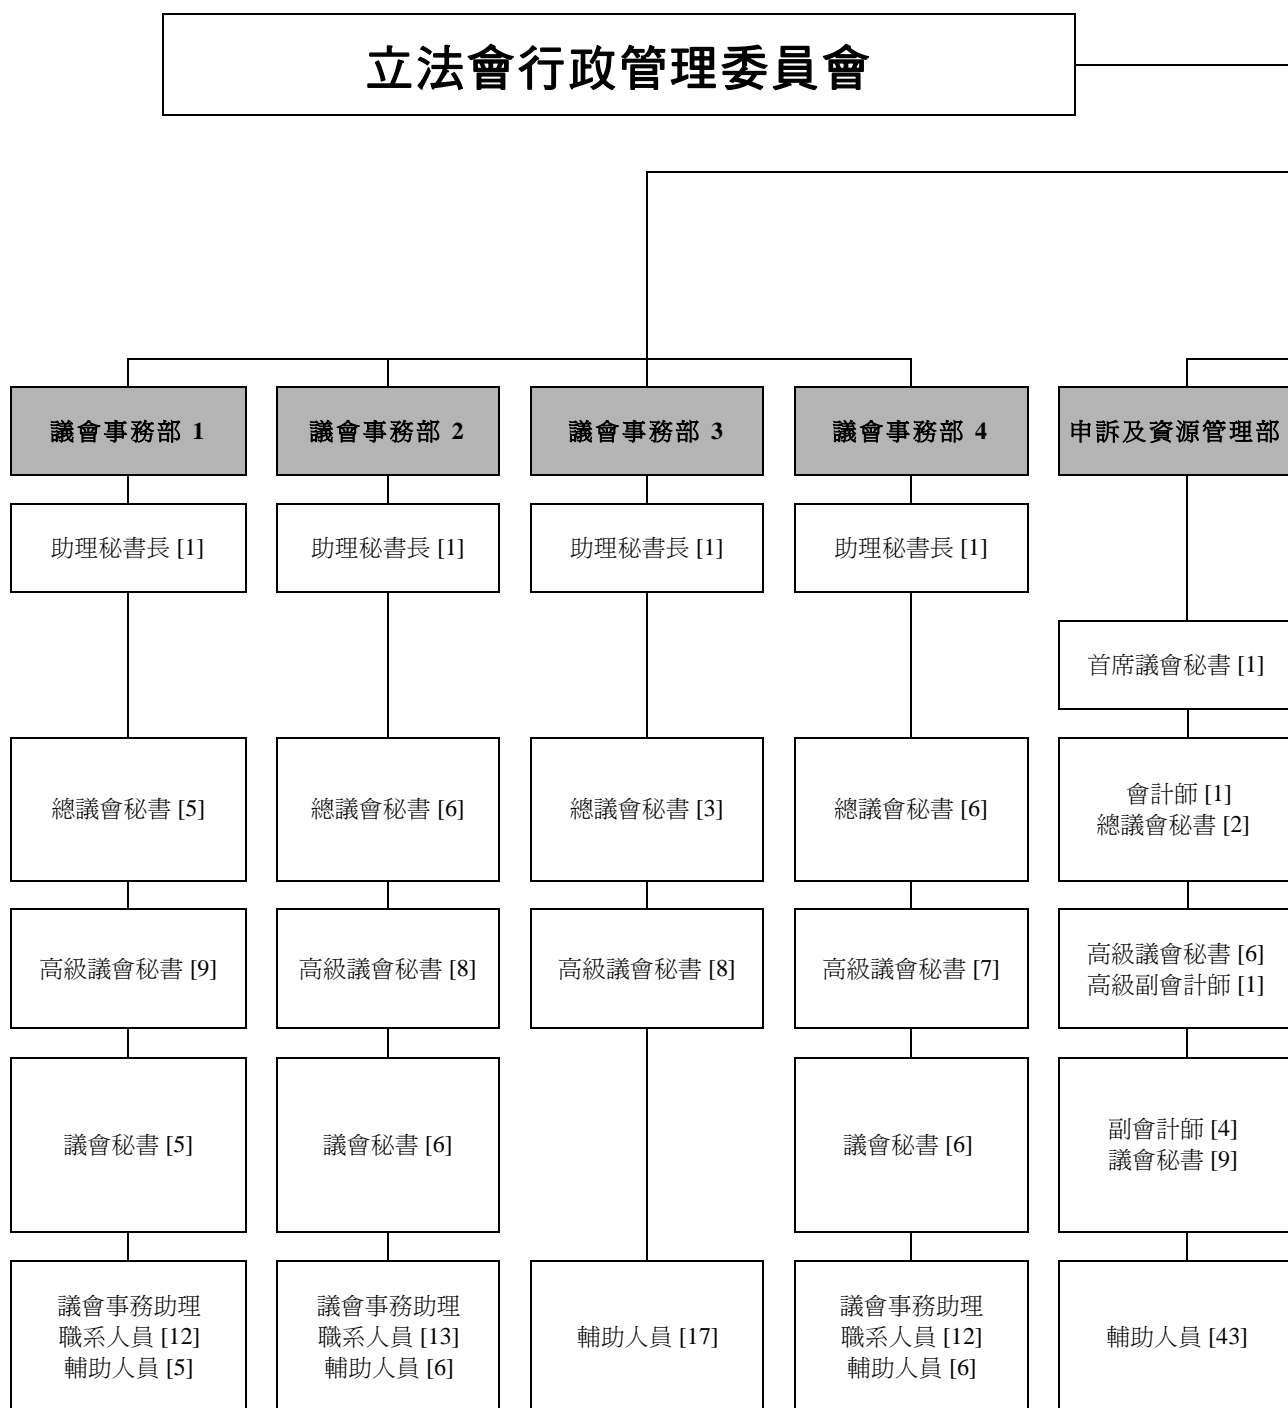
立法會行政管理委員會

議會事務部 1

助理秘書長 [1]

總議會秘書 [5]

高級議會秘書 [9]

議會秘書 [5]

議會事務助理職系人員 [12]
輔助人員 [5]

議會事務部 2

助理秘書長 [1]

總議會秘書 [6]

高級議會秘書 [8]

議會秘書 [6]

議會事務助理職系人員 [13]
輔助人員 [6]

議會事務部 3

助理秘書長 [1]

總議會秘書 [3]

高級議會秘書 [8]

輔助人員 [17]

議會事務部 4

助理秘書長 [1]

總議會秘書 [6]

高級議會秘書 [7]

議會秘書 [6]

議會事務助理職系人員 [12]
輔助人員 [6]

申訴及資源管理部

首席議會秘書 [1]

會計師 [1]
總議會秘書 [2]

高級議會秘書 [6]
高級副會計師 [1]

副會計師 [4]
議會秘書 [9]

輔助人員 [43]